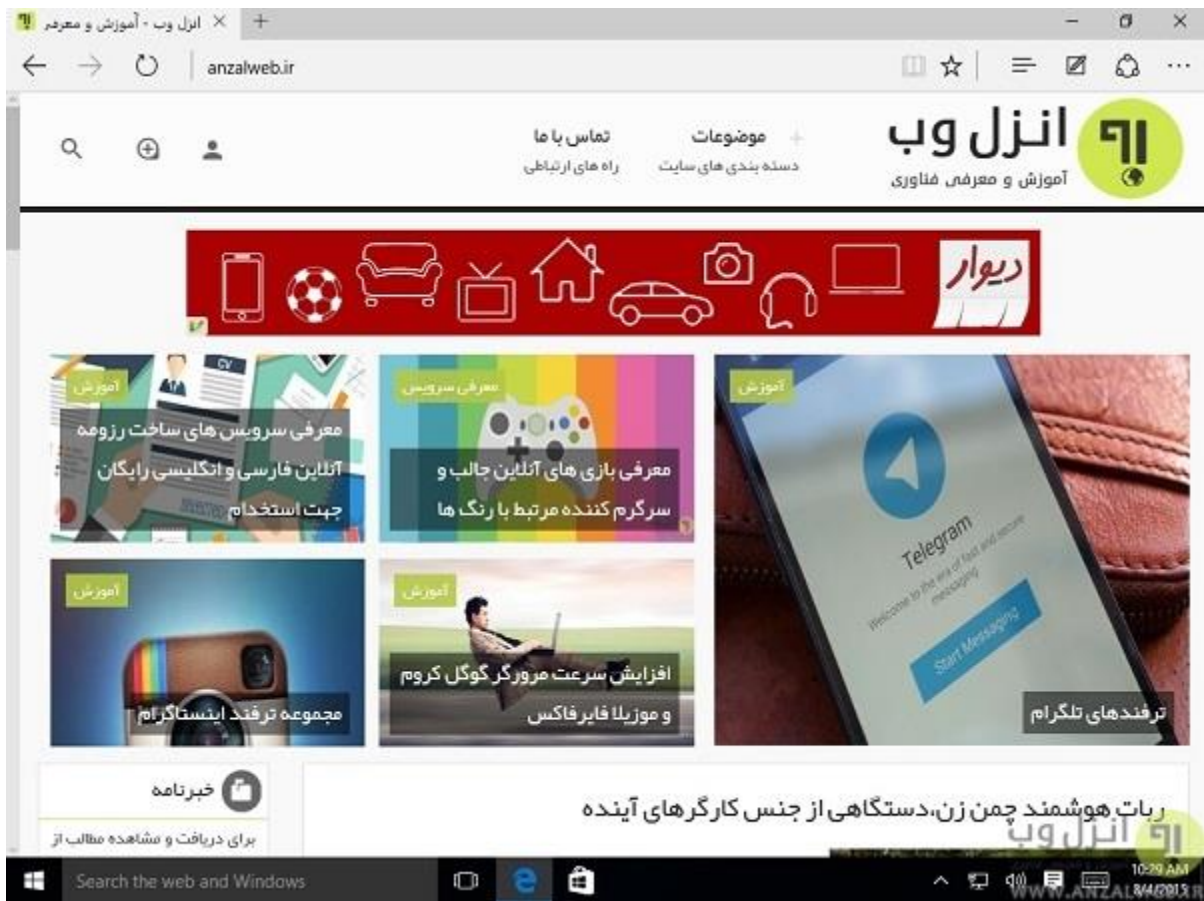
انزل وب - آموزش و معرفی

anzalweb.ir

انزل وب
آموزش و معرفی فناوری

موضوعات
دسته بندی های سایت

تماس با ما
راه های ارتباطی

دیوار

آموزش
ترفندهای تلگرام

Telegram
Welcome to the era of fast and secure messaging
Start Messaging

معرفی سرویس
معرفی بازی های آنلاین جالب و سرگرم کننده مرتبط با رنگ ها

آموزش
معرفی سرویس های ساخت رزومه آنلاین فارسی و انگلیسی رایگان جهت استخدام

CV

آموزش
افزایش سرعت مرورگر گوگل کروم و موزیلا فایرفاکس

آموزش
مجموعه ترفند اینستاگرام

خبرنامه
برای دریافت و مشاهده مطالب از

ربات هوشمند چمن زن،دستگاهی از جنس کارگرهای آینده

انزل وب

Search the web and Windows

10:29 AM
8/4/2015

WWW.ANZALWEB.IR